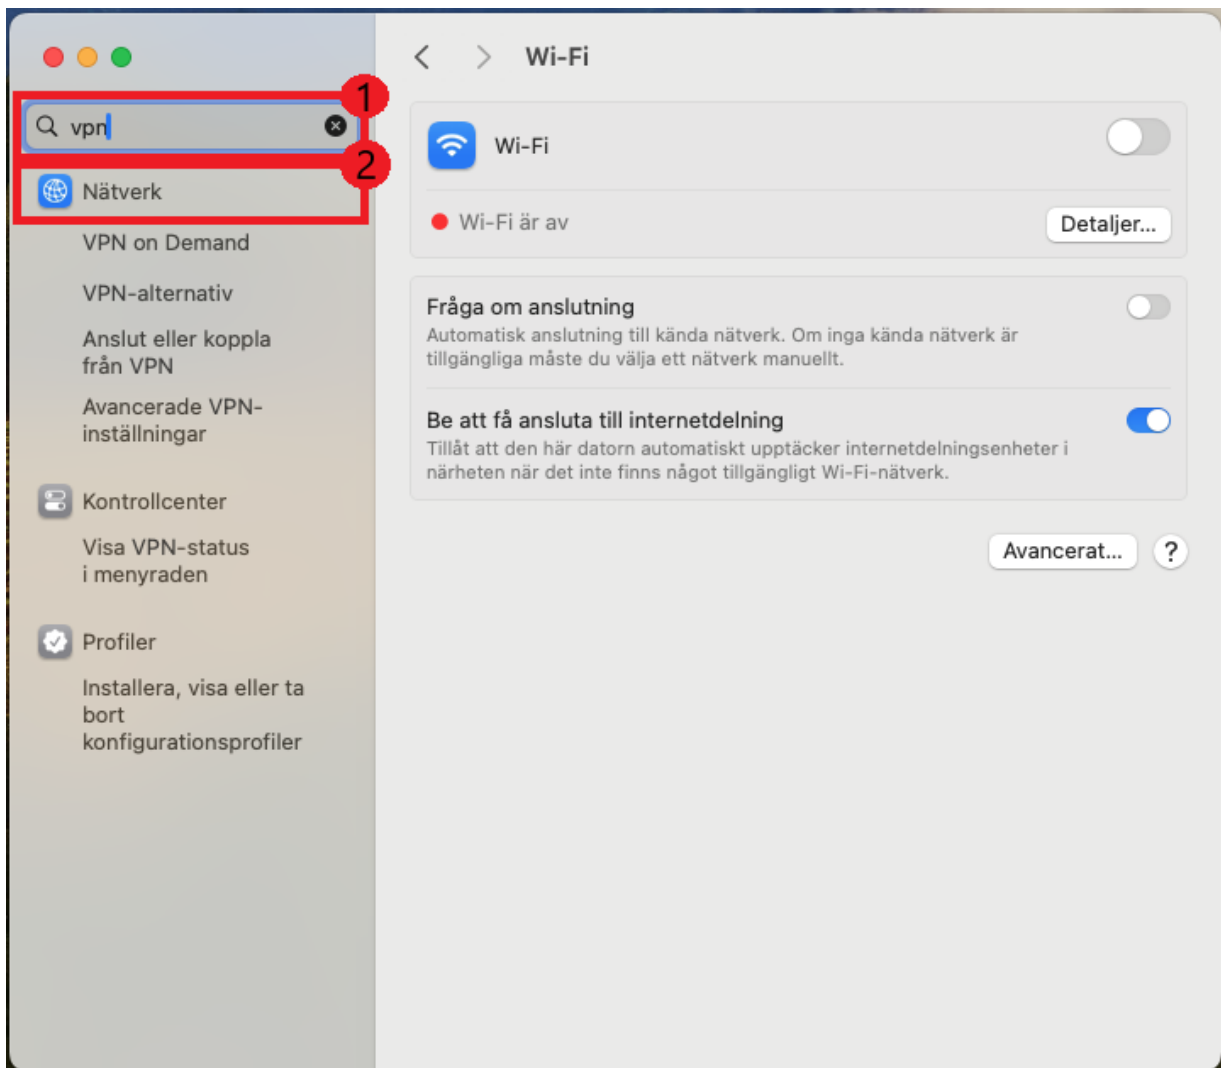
vpn

1

2

Nätverk

VPN on Demand

VPN-alternativ

Anslut eller koppla från VPN

Avancerade VPN-inställningar

Kontrollcenter

Visa VPN-status i menyraden

Profiler

Installera, visa eller ta bort konfigurationsprofiler

Wi-Fi

Wi-Fi

Wi-Fi är av

Detaljer...

Fråga om anslutning

Automatisk anslutning till kända nätverk. Om inga kända nätverk är tillgängliga måste du välja ett nätverk manuellt.

Be att få ansluta till internetdelning

Tillåt att den här datorn automatiskt upptäcker internetdelningsenheter i närheten när det inte finns något tillgängligt Wi-Fi-nätverk.

Avancerat...

?